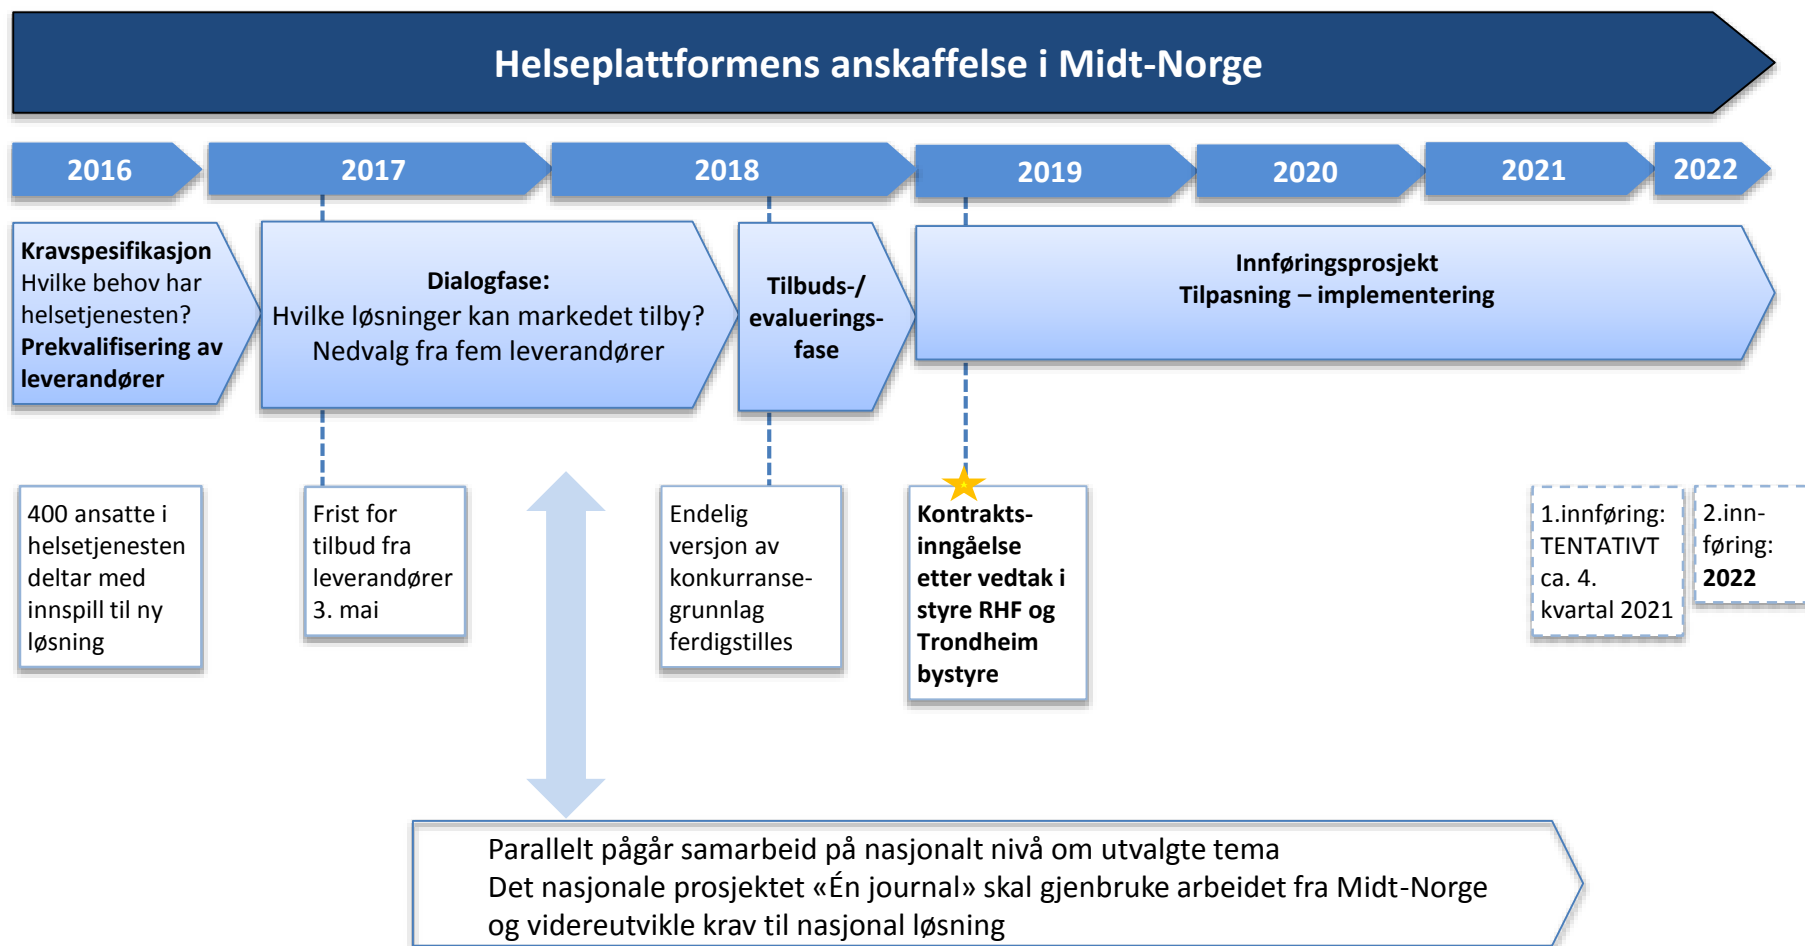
Helseplattformens anskaffelse i Midt-Norge

2016

2017

2018

2019

2020

2021

2022

**Kravspesifikasjon**
Hvilke behov har helsetjenesten?
**Prekvalifisering av leverandører**

**Dialogfase:**
Hvilke løsninger kan markedet tilby?
Nedvalg fra fem leverandører

**Tilbuds-/ evaluerings-fase**

**Innføringsprosjekt**
**Tilpasning – implementering**

400 ansatte i helsetjenesten deltar med innspill til ny løsning

Frist for tilbud fra leverandører 3. mai

Endelig versjon av konkurranse-grunnlag ferdigstilles

**Kontrakts-inngåelse etter vedtak i styre RHF og Trondheim bystyre**

1.innføring: TENTATIVT ca. 4. kvartal 2021

2.inn-føring: **2022**

Parallelt pågår samarbeid på nasjonalt nivå om utvalgte tema
Det nasjonale prosjektet «Én journal» skal gjenbruke arbeidet fra Midt-Norge og videreutvikle krav til nasjonal løsning